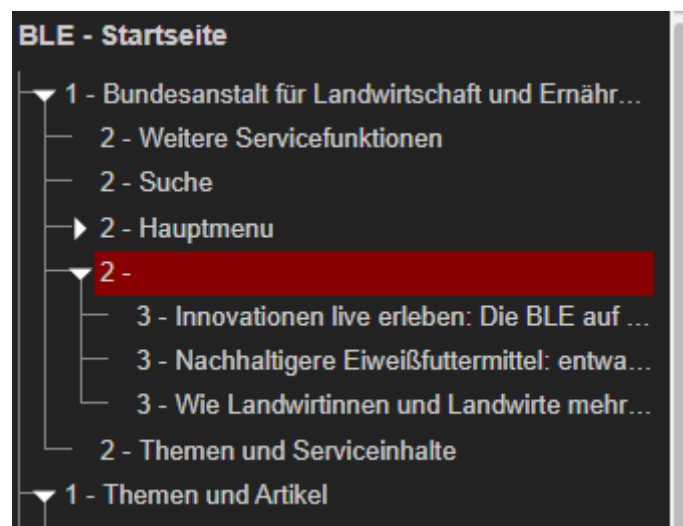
BLE - Startseite

1 - Bundesanstalt für Landwirtschaft und Ernähr...
2 - Weitere Servicefunktionen
2 - Suche
2 - Hauptmenu
2 -
3 - Innovationen live erleben: Die BLE auf ...
3 - Nachhaltigere Eiweißfuttermittel: entwa...
3 - Wie Landwirtinnen und Landwirte mehr...
2 - Themen und Serviceinhalte
1 - Themen und Artikel